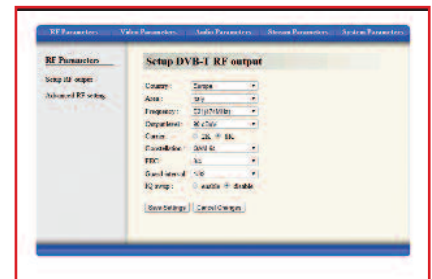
RF Parameters Video Parameters Audio Parameters Stream Parameters System Parameters

RF Parameters

Setup RF output

Advanced RF setting

Setup DVB-T RF output

| | |
|---|---|
| Country : | Europe |
| Area : | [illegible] |
| Frequency : | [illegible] |
| Bandwidth : | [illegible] |
| Carrier : | 2K 8K |
| Constellation : | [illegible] |
| FEC : | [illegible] |
| Guard interval : | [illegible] |
| IQ swap : | enable disable |

Save Settings Cancel Changes